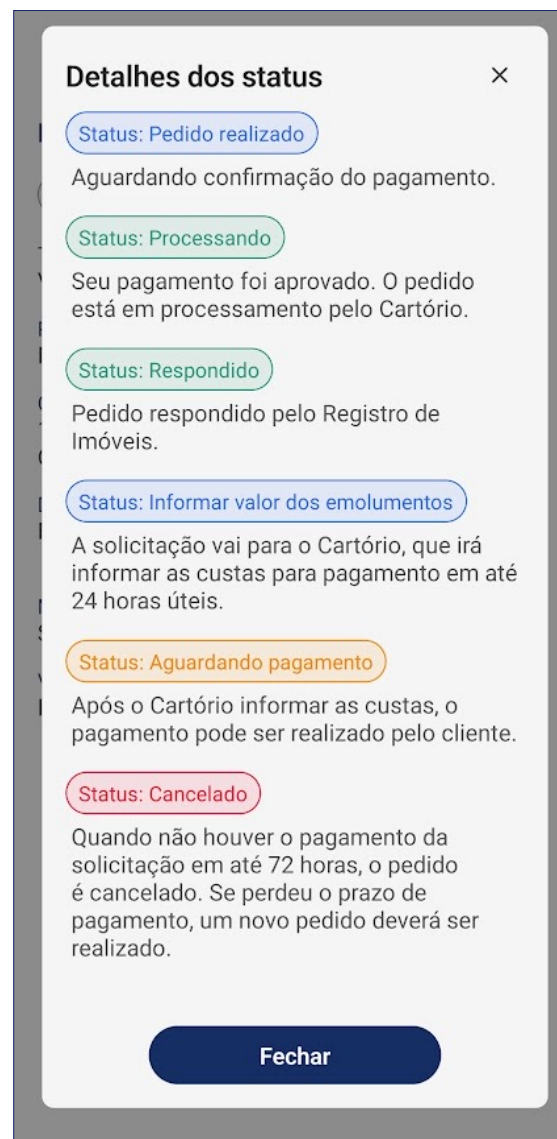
Detalhes dos status

×

Status: Pedido realizado

Aguardando confirmação do pagamento.

Status: Processando

Seu pagamento foi aprovado. O pedido está em processamento pelo Cartório.

Status: Respondido

Pedido respondido pelo Registro de Imóveis.

Status: Informar valor dos emolumentos

A solicitação vai para o Cartório, que irá informar as custas para pagamento em até 24 horas úteis.

Status: Aguardando pagamento

Após o Cartório informar as custas, o pagamento pode ser realizado pelo cliente.

Status: Cancelado

Quando não houver o pagamento da solicitação em até 72 horas, o pedido é cancelado. Se perdeu o prazo de pagamento, um novo pedido deverá ser realizado.

Fechar